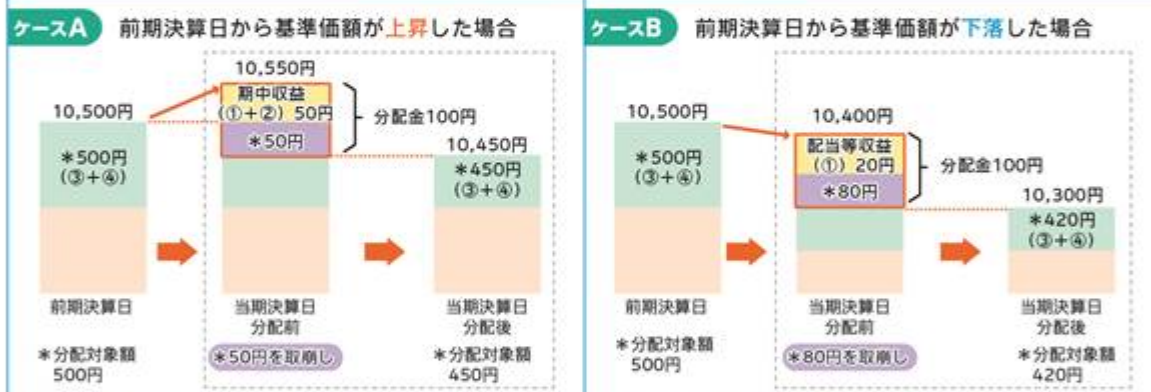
ケースA 前期決算日から基準価額が上昇した場合

10,500円
＊500円
（③＋④）

10,550円
期中収益
（①＋②）50円
＊50円

分配金100円

10,450円
＊450円
（③＋④）

前期決算日

当期決算日
分配前

当期決算日
分配後

＊分配対象額
500円

＊50円を取崩し

＊分配対象額
450円

ケースB 前期決算日から基準価額が下落した場合

10,500円
＊500円
（③＋④）

10,400円
配当等収益
（①）20円
＊80円

分配金100円

10,300円
＊420円
（③＋④）

前期決算日

当期決算日
分配前

当期決算日
分配後

＊分配対象額
500円

＊80円を取崩し

＊分配対象額
420円